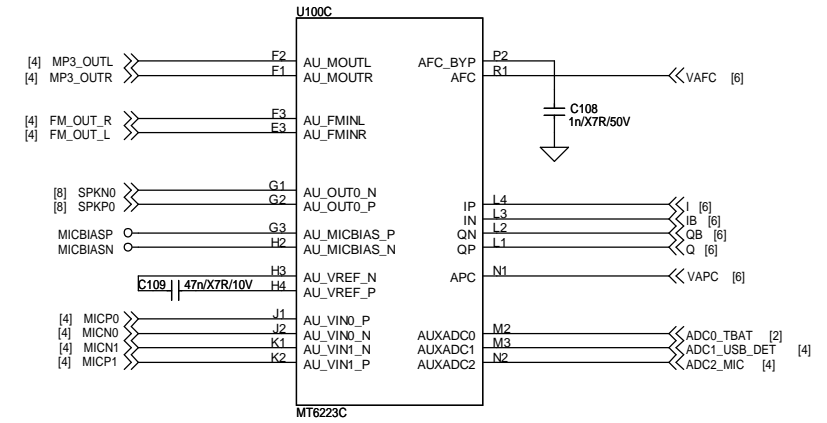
U100C

[4] MP3_OUTL
[4] MP3_OUTR
F2 AU_MOUTL
F1 AU_MOUTR
AFC_BYP P2
AFC R1
VAFC [6]

C108
1n/X7R/50V

[4] FM_OUT_R
[4] FM_OUT_L
F3 AU_FMINL
E3 AU_FMINR

[8] SPKN0
[8] SPKP0
G1 AU_OUT0_N
G2 AU_OUT0_P
IP L4
IN L3
QN L2
QP L1
I [6]
IB [6]
QB [6]
Q [6]

MICBIASP
MICBIASN
G3 AU_MICBIAS_P
H2 AU_MICBIAS_N

C109 47n/X7R/10V
H3 AU_VREF_N
H4 AU_VREF_P
APC N1
VAPC [6]

[4] MICP0
[4] MICN0
[4] MICN1
[4] MICP1
J1 AU_VIN0_P
J2 AU_VIN0_N
K1 AU_VIN1_N
K2 AU_VIN1_P
AUXADC0 M2
AUXADC1 M3
AUXADC2 N2
ADC0_TBAT [2]
ADC1_USB_DET [4]
ADC2_MIC [4]

MT6223C